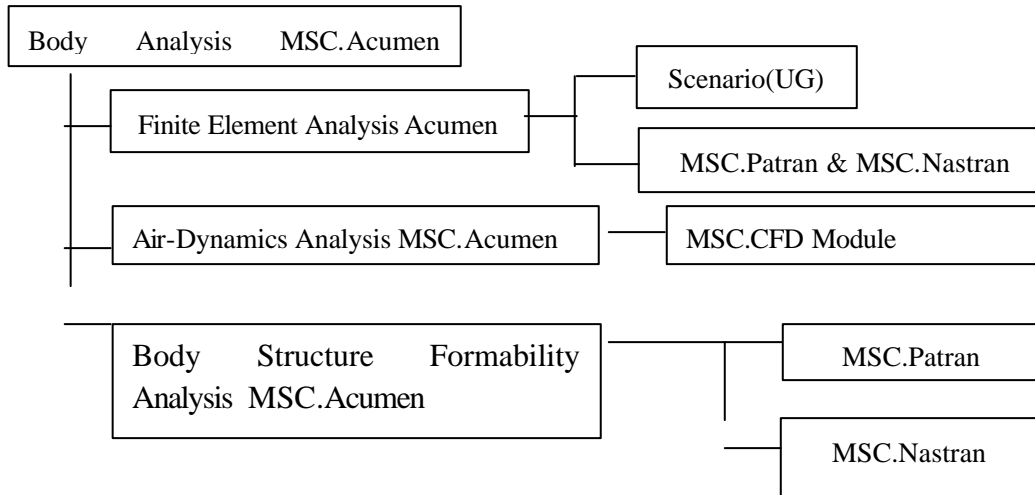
Body Analysis MSC.Acumen

Finite Element Analysis Acumen

Scenario(UG)

MSC.Patran & MSC.Nastran

Air-Dynamics Analysis MSC.Acumen

MSC.CFD Module

Body Structure Formability Analysis MSC.Acumen

MSC.Patran

MSC.Nastran